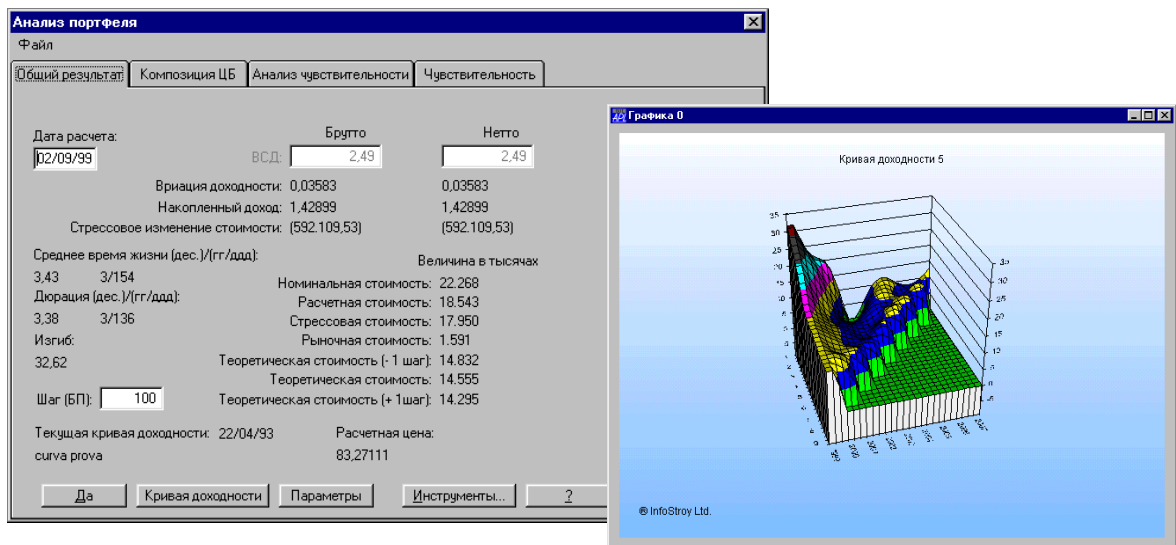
Анализ портфеля
Файл
Общий результат | Композиция ЦБ | Анализ чувствительности | Чувствительность

Дата расчета:
02/09/99
Брутто
Нетто
ВСД: 2,49
2,49
Вриация доходности: 0,03583
0,03583
Накопленный доход: 1,42899
1,42899
Стрессовое изменение стоимости: (592.109,53)
(592.109,53)
Среднее время жизни (дес.)/(гг/ддд):
3,43 3/154
Дюрация (дес.)/(гг/ддд):
3,38 3/136
Изгиб:
32,62
Шаг (БП): 100
Величина в тысячах
Номинальная стоимость: 22.268
Расчетная стоимость: 18.543
Стрессовая стоимость: 17.950
Рыночная стоимость: 1.591
Теоретическая стоимость (- 1 шаг): 14.832
Теоретическая стоимость: 14.555
Теоретическая стоимость (+ 1шаг): 14.295
Текущая кривая доходности: 22/04/93
curva prova
Расчетная цена:
83,27111
Да | Кривая доходности | Параметры | Инструменты... | ?

Графика 0
Кривая доходности 5
35
30
25
20
15
10
5
0
35
30
25
20
15
10
5
0
® InfoStroy Ltd.